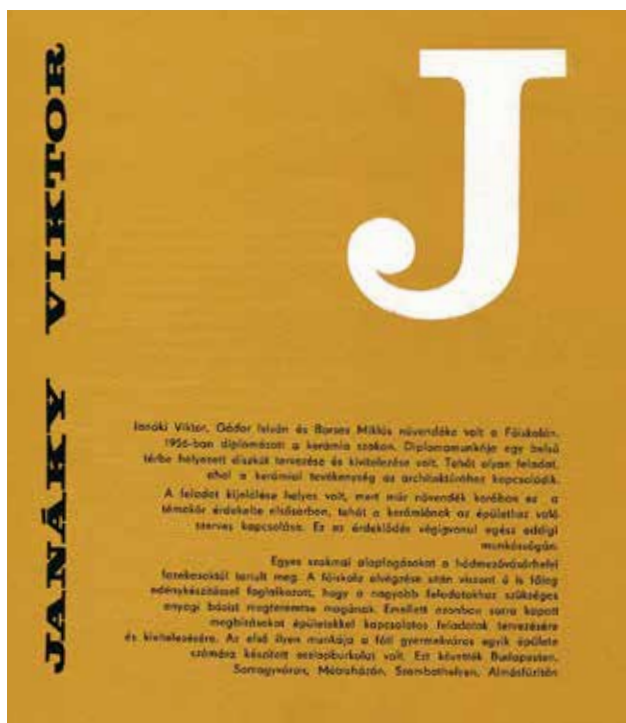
JANÁKY VIKTOR

J

Janáki Viktor, Gádor István és Borsos Miklós növendéke volt a Főiskolán. 1956-ban diplomázott a kerámia szakon. Diplomamunkája egy belső térbe helyezett díszkút tervezése és kivitelezése volt. Tehát olyan feladat, ahol a kerámiai tevékenység az architektúrához kapcsolódik.

A feladat kijelölése helyes volt, mert már növendék korában ez a témakör érdekelte elsősorban, tehát a kerámiának az épülethez való szerves kapcsolása. Ez az érdeklődés végigvonul egész addigi munkásságán.

Egyes szakmai alapfogásokat a hódmezővásárhelyi fazekasoktól tanult meg. A főiskola elvégzése után viszont ő is főleg edénykészítéssel foglalkozott, hogy a nagyobb feladatokhoz szükséges anyagi bázist megteremtse magának. Emellett azonban sorra kapott megbízásokat épületekkel kapcsolatos feladatok tervezésére és kivitelezésére. Az első ilyen munkája a fóti gyermekváros egyik épülete számára készített oszlopburkolat volt. Ezt követték Budapesten, Sarrogyváron, Mátraházán, Szombathelyen, Almásfüzitőn